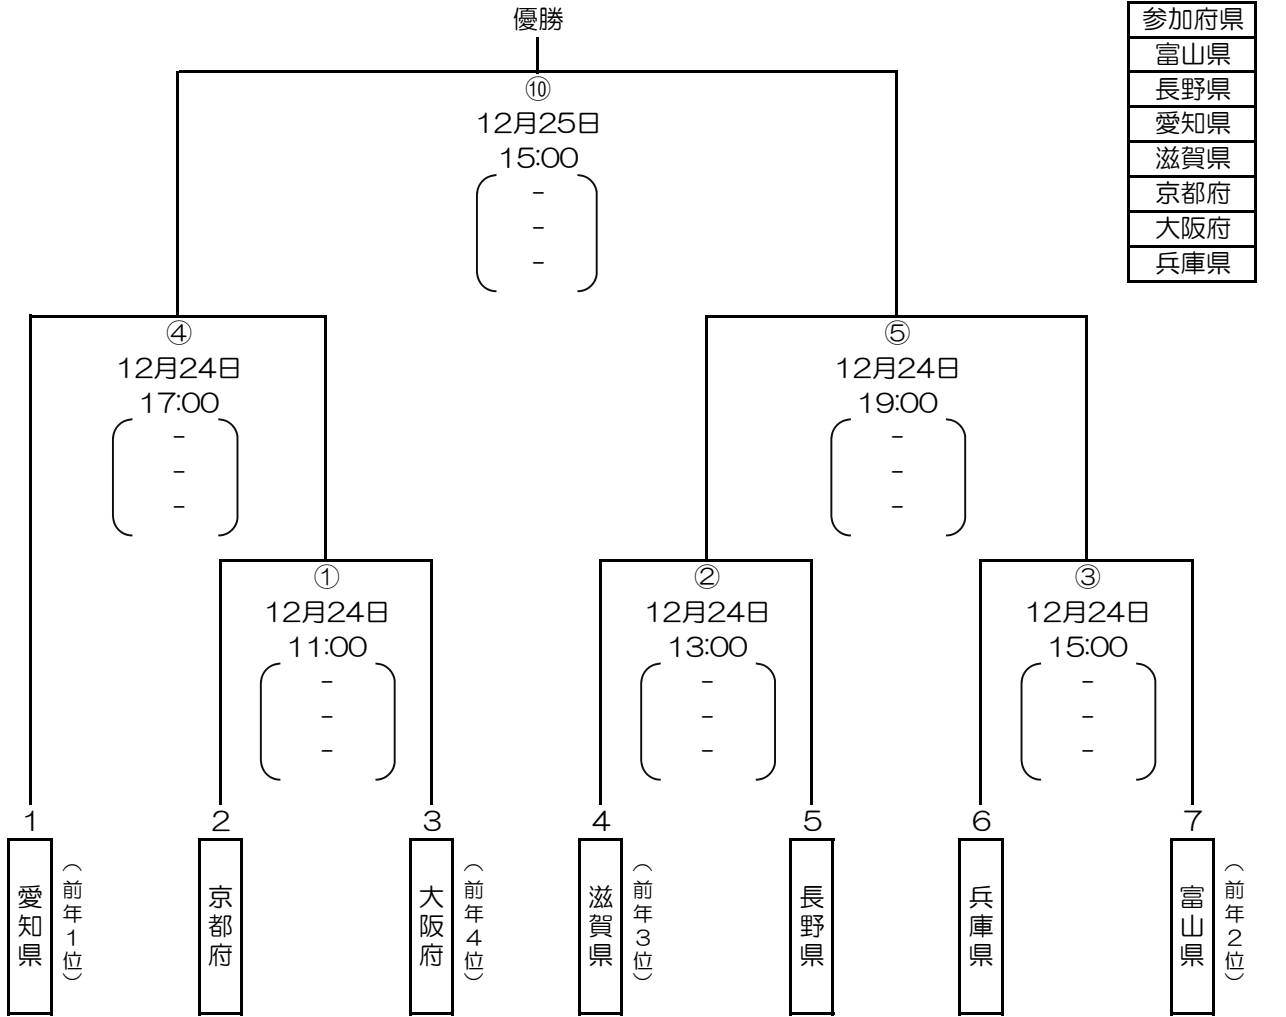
優勝

⑩
12月25日
15:00
-
-
-

| 参加府県 |
|---|
| 富山県 |
| 長野県 |
| 愛知県 |
| 滋賀県 |
| 京都府 |
| 大阪府 |
| 兵庫県 |

④
12月24日
17:00
-
-
-

⑤
12月24日
19:00
-
-
-

①
12月24日
11:00
-
-
-

②
12月24日
13:00
-
-
-

③
12月24日
15:00
-
-
-

1 愛知県 （前年1位）
2 京都府
3 大阪府 （前年4位）
4 滋賀県 （前年3位）
5 長野県
6 兵庫県
7 富山県 （前年2位）